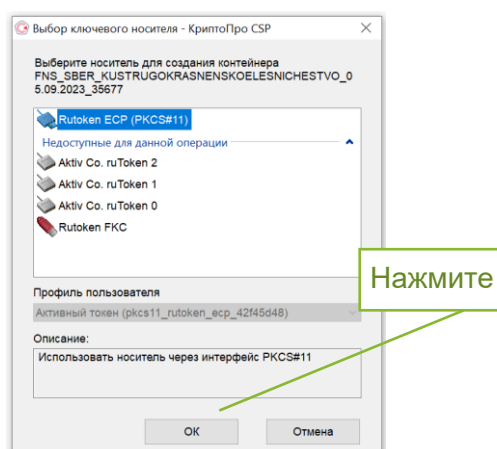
Выбор ключевого носителя - КриптоПро CSP

×

Выберите носитель для создания контейнера FNS_SBER_KUSTRUGOKRASNENSKOELESNICHESTVO_05.09.2023_35677

Rutoken ECP (PKCS#11)

Недоступные для данной операции

Aktiv Co. ruToken 2

Aktiv Co. ruToken 1

Aktiv Co. ruToken 0

Rutoken FKC

Профиль пользователя

Активный токен (pkcs11_rutoken_ecp_42f45d48)

Описание:

Использовать носитель через интерфейс PKCS#11

Нажмите

ОК

Отмена